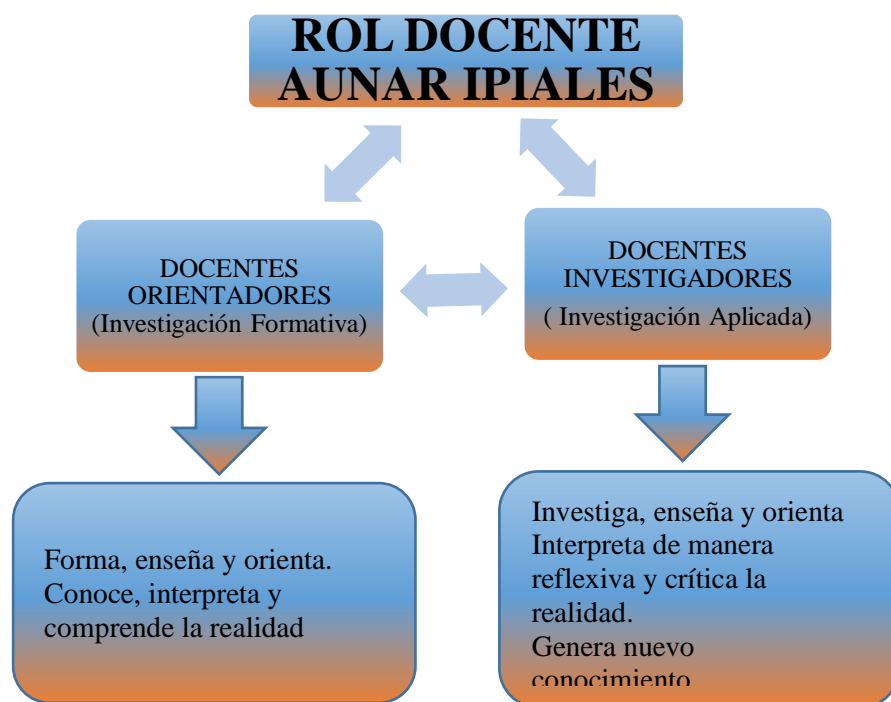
ROL DOCENTE AUNAR IPIALES

DOCENTES ORIENTADORES (Investigación Formativa)

DOCENTES INVESTIGADORES ( Investigación Aplicada)

Forma, enseña y orienta. Conoce, interpreta y comprende la realidad

Investiga, enseña y orienta Interpreta de manera reflexiva y crítica la realidad. Genera nuevo conocimiento